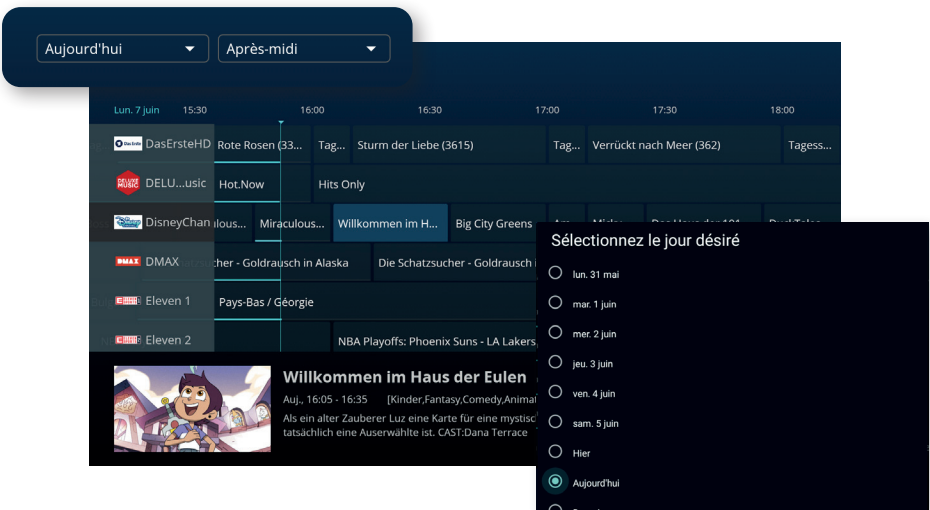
Aujourd'hui
Après-midi

Lun. 7 juin 15:30 16:00 16:30 17:00 17:30 18:00

DasErsteHD Rote Rosen (33... Tag... Sturm der Liebe (3615) Tag... Verrückt nach Meer (362) Tagess...
DELU...usic Hot.Now Hits Only
DisneyChan ...lous... Miraculous... Willkommen im H... Big City Greens
DMAX ...zucher - Goldrausch in Alaska Die Schatzsucher - Goldrausch i
Eleven 1 Pays-Bas / Géorgie
Eleven 2 NBA Playoffs: Phoenix Suns - LA Lakers,

Willkommen im Haus der Eulen
Auj., 16:05 - 16:35 [Kinder,Fantasy,Comedy,Animat
Als ein alter Zauberer Luz eine Karte für eine mystisc
tatsächlich eine Auserwählte ist. CAST:Dana Terrace

Sélectionnez le jour désiré
lun. 31 mai
mar. 1 juin
mer. 2 juin
jeu. 3 juin
ven. 4 juin
sam. 5 juin
Hier
Aujourd'hui